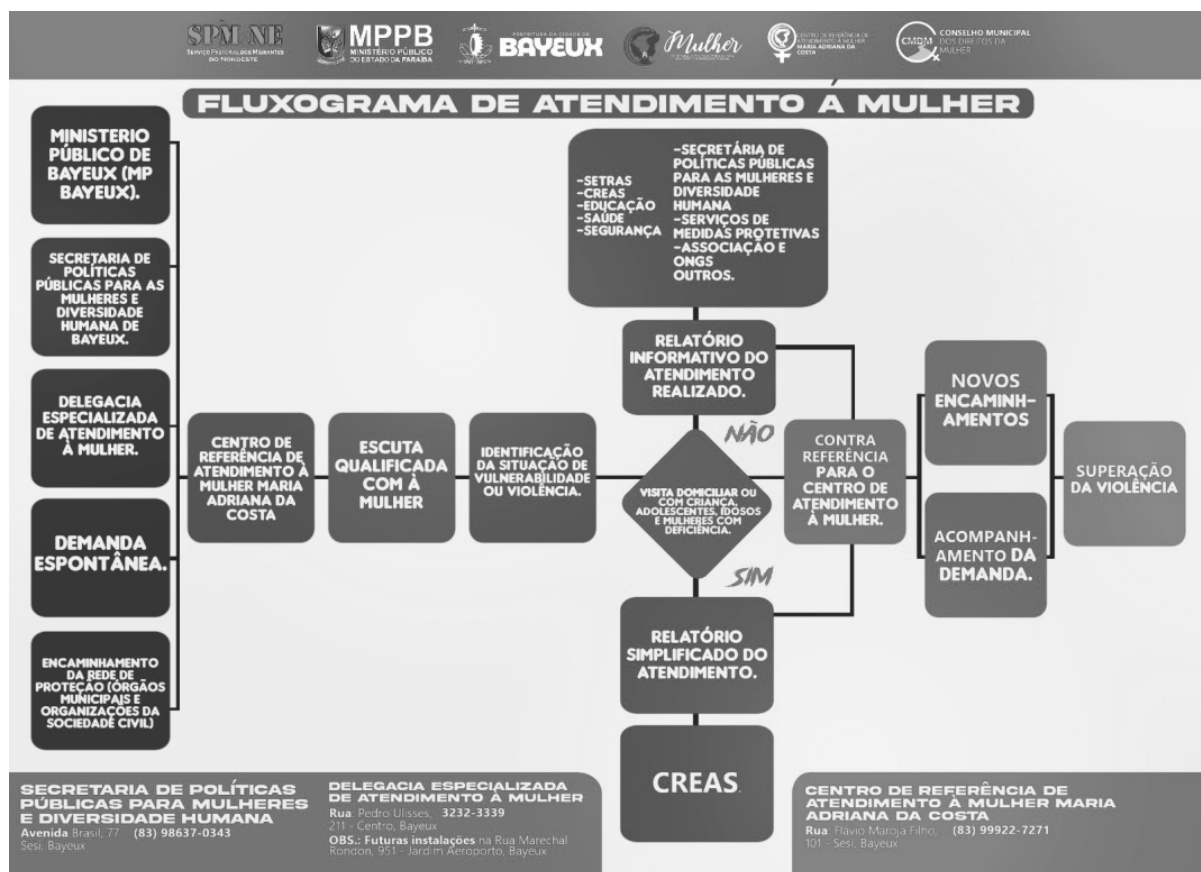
SPM NE
SERVIÇO PASTORAL DOS MIGRANTES DO NORDESTE

MPPB
MINISTÉRIO PÚBLICO DO ESTADO DA PARAÍBA

PREFEITURA DA CIDADE DE BAYEUX

Mulher

CENTRO DE REFERÊNCIA DE ATENDIMENTO À MULHER MARIA ADRIANA DA COSTA

CMDM CONSELHO MUNICIPAL DOS DIREITOS DA MULHER

FLUXOGRAMA DE ATENDIMENTO À MULHER

MINISTERIO PÚBLICO DE BAYEUX (MP BAYEUX).

SECRETARIA DE POLÍTICAS PÚBLICAS PARA AS MULHERES E DIVERSIDADE HUMANA DE BAYEUX.

DELEGACIA ESPECIALIZADA DE ATENDIMENTO À MULHER.

DEMANDA ESPONTÂNEA.

ENCAMINHAMENTO DA REDE DE PROTEÇÃO (ÓRGÃOS MUNICIPAIS E ORGANIZAÇÕES DA SOCIEDADE CIVIL)

CENTRO DE REFERÊNCIA DE ATENDIMENTO À MULHER MARIA ADRIANA DA COSTA

ESCUTA QUALIFICADA COM À MULHER

IDENTIFICAÇÃO DA SITUAÇÃO DE VULNERABILIDADE OU VIOLÊNCIA.

-SETRAS
-CREAS
-EDUCAÇÃO
-SAÚDE
-SEGURANÇA

-SECRETÁRIA DE POLÍTICAS PÚBLICAS PARA AS MULHERES E DIVERSIDADE HUMANA
-SERVIÇOS DE MEDIDAS PROTETIVAS
-ASSOCIAÇÃO E ONGS
OUTROS.

RELATÓRIO INFORMATIVO DO ATENDIMENTO REALIZADO.

NÃO

VISITA DOMICILIAR OU COM CRIANÇA, ADOLESCENTES, IDOSOS E MULHERES COM DEFICIÊNCIA.

SIM

RELATÓRIO SIMPLIFICADO DO ATENDIMENTO.

CREAS

CONTRA REFERÊNCIA PARA O CENTRO DE ATENDIMENTO À MULHER.

NOVOS ENCAMINHAMENTOS

ACOMPANHAMENTO DA DEMANDA.

SUPERAÇÃO DA VIOLÊNCIA

SECRETARIA DE POLÍTICAS PÚBLICAS PARA MULHERES E DIVERSIDADE HUMANA
Avenida Brasil, 77 (83) 98637-0343
Sesi, Bayeux

DELEGACIA ESPECIALIZADA DE ATENDIMENTO À MULHER
Rua: Pedro Ulisses, 211 - Centro, Bayeux 3232-3339
OBS.: Futuras instalações na Rua Marechal Rondon, 951 - Jardim Aeroporto, Bayeux

CENTRO DE REFERÊNCIA DE ATENDIMENTO À MULHER MARIA ADRIANA DA COSTA
Rua: Flavio Maroja Filho, 101 - Sesi, Bayeux (83) 99922-7271